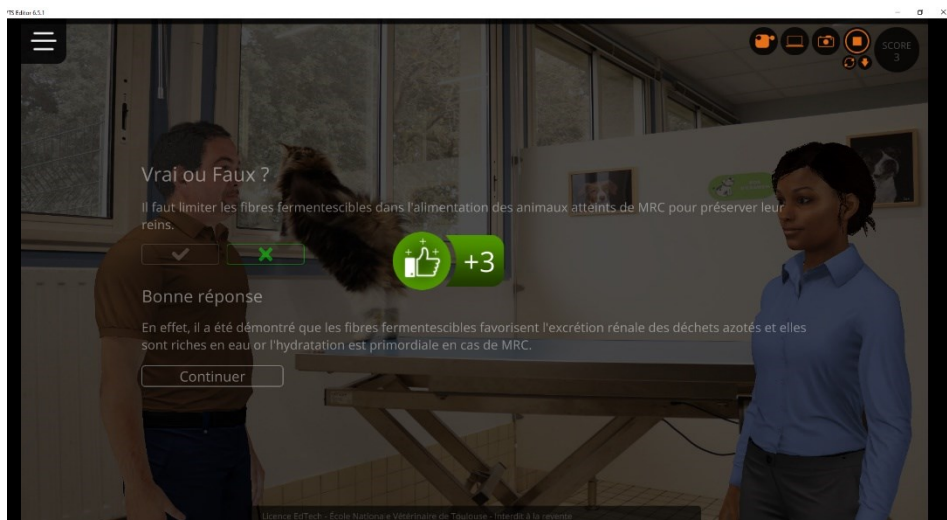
?TS Editor 6.5.1

SCORE
3

Vrai ou Faux ?

Il faut limiter les fibres fermentescibles dans l'alimentation des animaux atteints de MRC pour préserver leur reins.

✔ ✖

+3

Bonne réponse

En effet, il a été démontré que les fibres fermentescibles favorisent l'excrétion rénale des déchets azotés et elles sont riches en eau or l'hydratation est primordiale en cas de MRC.

Continuer

Licence EdTech - École Nationale Vétérinaire de Toulouse - Interdit à la revente